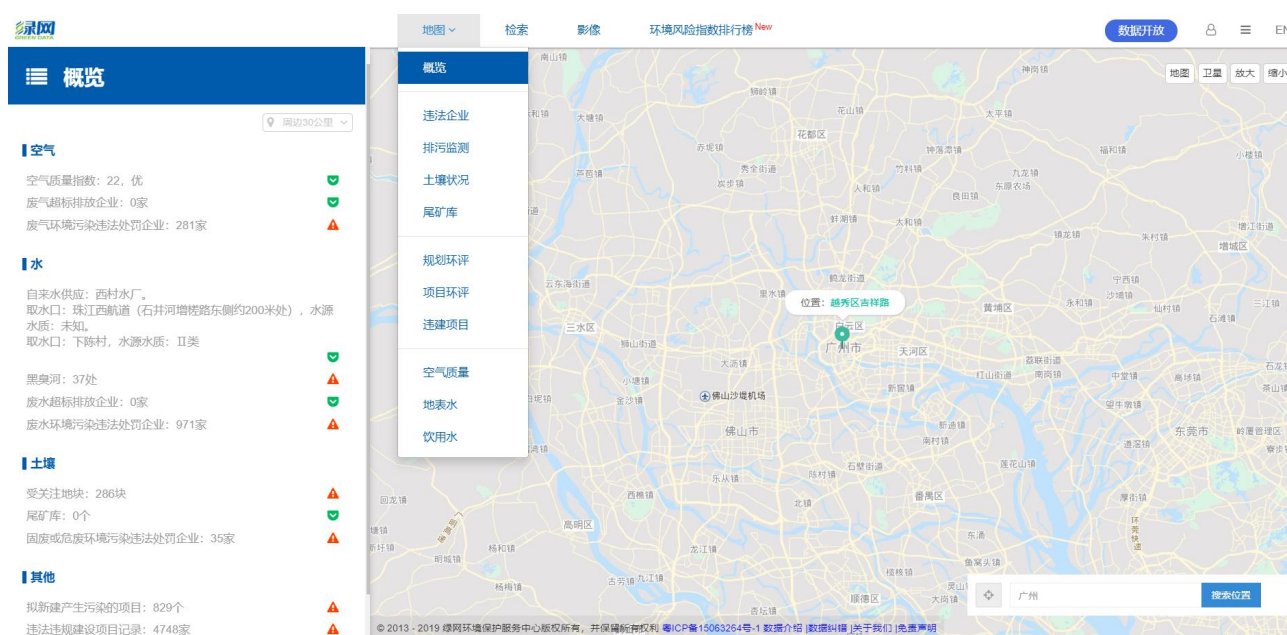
绿网
GREEN DATA

地图
检索
影像
环境风险指数排行榜 New
数据开放
EN

概览

周边30公里

空气
空气质量指数：22，优
废气超标排放企业：0家
废气环境污染违法处罚企业：281家

水
自来水供应：西村水厂。
取水口：珠江西航道（石井河增槎路东侧约200米处），水源水质：未知。
取水口：下陈村，水源水质：II类
黑臭河：37处
废水超标排放企业：0家
废水环境污染违法处罚企业：971家

土壤
受关注地块：286块
尾矿库：0个
固废或危废环境污染违法处罚企业：35家

其他
拟新建产生污染的项目：829个
违法违规建设项目记录：4748家

概览
违法企业
排污监测
土壤状况
尾矿库
规划环评
项目环评
违建项目
空气质量
地表水
饮用水

地图
卫星
放大
缩小

南山镇
神岗镇
花山镇
太平镇
花都区
赤坭镇
狮岭镇
秀全街道
炭步镇
芦苞镇
钟落潭镇
九龙镇
竹料镇
人和镇
东原农场
良田镇
福和镇
小楼镇
大塘镇
镇龙镇
朱村镇
增江街道
增城区
太和镇
鹤龙街道
云东海街道
里水镇
位置：越秀区吉祥路
黄埔区
永和街道
沙埔镇
宁西镇
仙村镇
三江镇
石滩镇
三水区
狮山街道
越秀区
广州市
天河区
大沥镇
荔联街道
小塘镇
红山街道
南岗街道
中堂镇
高埗镇
石龙镇
茶山镇
佛山沙堤机场
新窖镇
金沙镇
丹灶镇
佛山市
新造镇
南村镇
望牛墩镇
东莞市
莞城街道
东城街道
寮步镇
石壁街道
西樵镇
乐从镇
陈村镇
莲花山镇
番禺区
回龙镇
北滘镇
厚街镇
高明区
杨和镇
龙江镇
明城镇
东涌
鱼窝头镇
横沥镇
杨梅镇
九江镇
杏坛镇
顺德区
大岗镇
广州
搜索位置

© 2013 - 2019 绿网环境保护服务中心版权所有，并保留所有权利 粤ICP备15063264号-1 数据介绍 |数据纠错 |关于我们 |免责声明